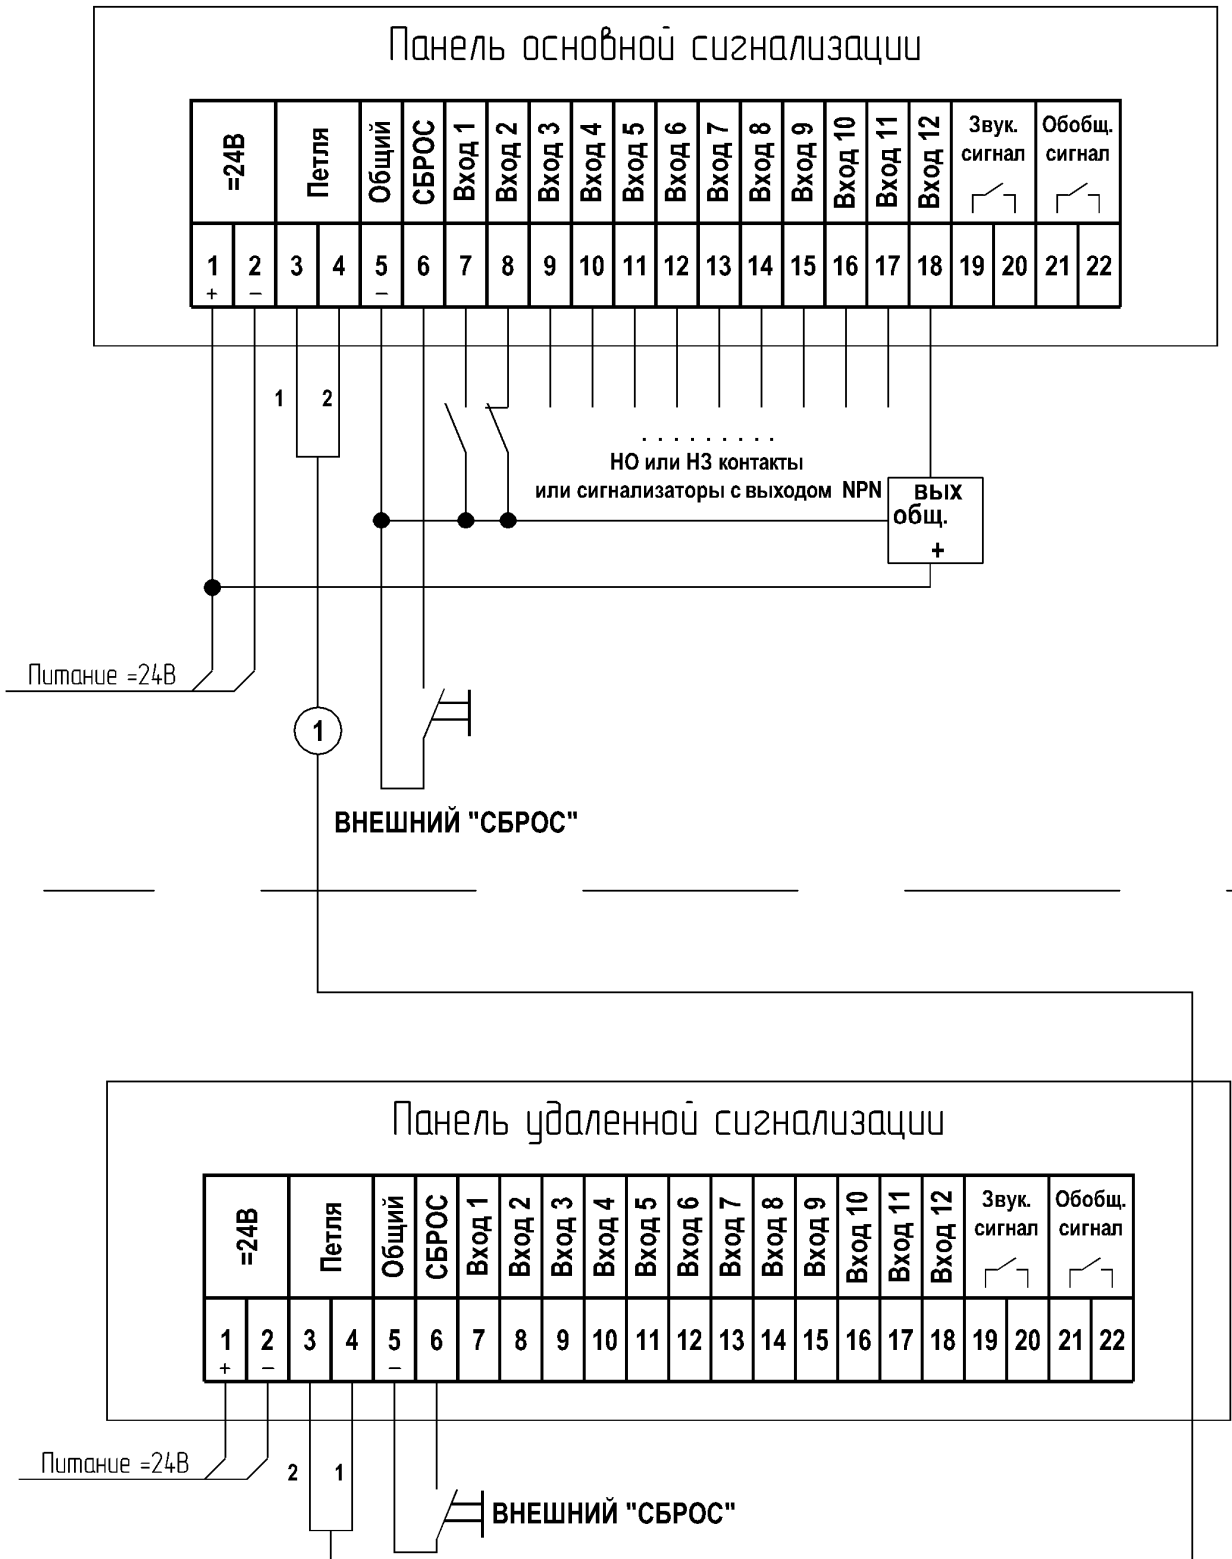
Панель основной сигнализации

| =24В | | Петля | | Общий | СБРОС | Вход 1 | Вход 2 | Вход 3 | Вход 4 | Вход 5 | Вход 6 | Вход 7 | Вход 8 | Вход 9 | Вход 10 | Вход 11 | Вход 12 | Звук. сигнал | | Обобщ. сигнал | |
|---|---|---|---|---|---|---|---|---|---|---|---|---|---|---|---|---|---|---|---|---|---|
| 1 + | 2 – | 3 | 4 | 5 – | 6 | 7 | 8 | 9 | 10 | 11 | 12 | 13 | 14 | 15 | 16 | 17 | 18 | 19 | 20 | 21 | 22 |

1 2

. . . . . . . . .
НО или НЗ контакты
или сигнализаторы с выходом NPN

вых
общ.
+

Питание =24В

1

ВНЕШНИЙ "СБРОС"

Панель удаленной сигнализации

| =24В | | Петля | | Общий | СБРОС | Вход 1 | Вход 2 | Вход 3 | Вход 4 | Вход 5 | Вход 6 | Вход 7 | Вход 8 | Вход 9 | Вход 10 | Вход 11 | Вход 12 | Звук. сигнал | | Обобщ. сигнал | |
|---|---|---|---|---|---|---|---|---|---|---|---|---|---|---|---|---|---|---|---|---|---|
| 1 + | 2 – | 3 | 4 | 5 – | 6 | 7 | 8 | 9 | 10 | 11 | 12 | 13 | 14 | 15 | 16 | 17 | 18 | 19 | 20 | 21 | 22 |

Питание =24В

2 1

ВНЕШНИЙ "СБРОС"